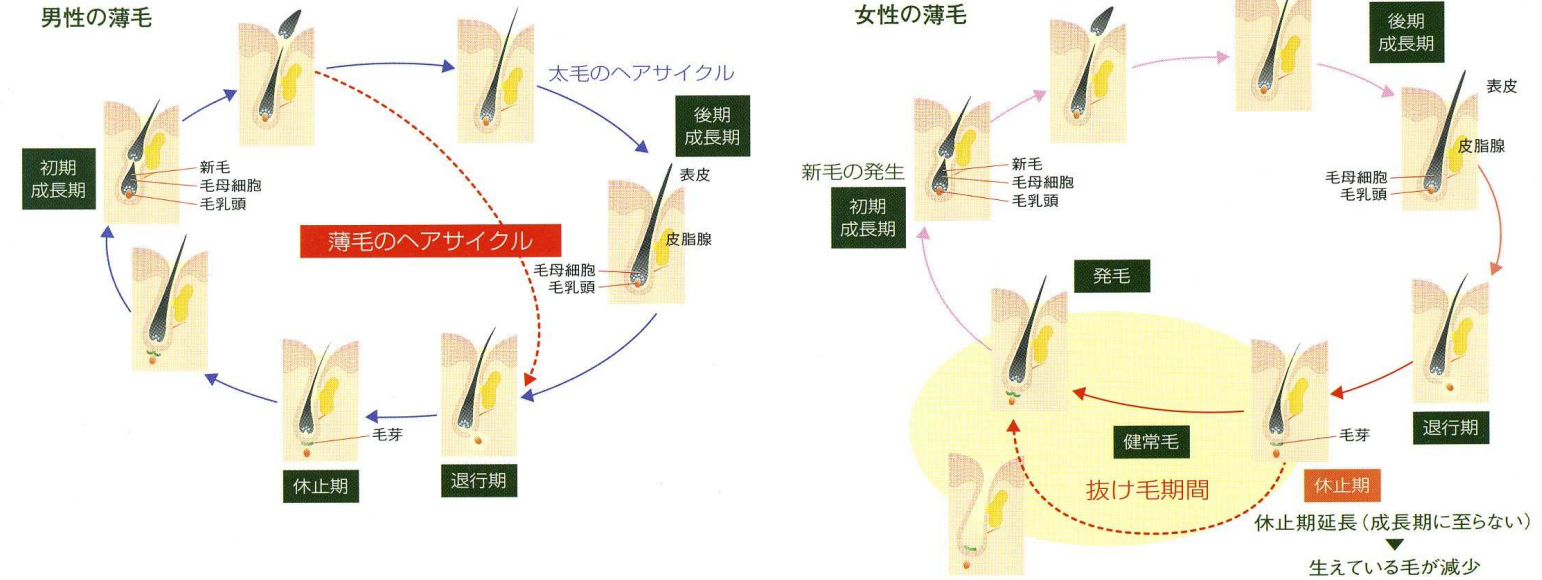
男性の薄毛

太毛のヘアサイクル

後期
成長期

表皮

皮脂腺

毛母細胞
毛乳頭

初期
成長期

新毛
毛母細胞
毛乳頭

薄毛のヘアサイクル

毛芽

休止期

退行期

女性の薄毛

後期
成長期

表皮

皮脂腺

毛母細胞
毛乳頭

新毛の発生

初期
成長期

新毛
毛母細胞
毛乳頭

発毛

健常毛

毛芽

抜け毛期間

退行期

休止期

休止期延長（成長期に至らない）
▼
生えている毛が減少